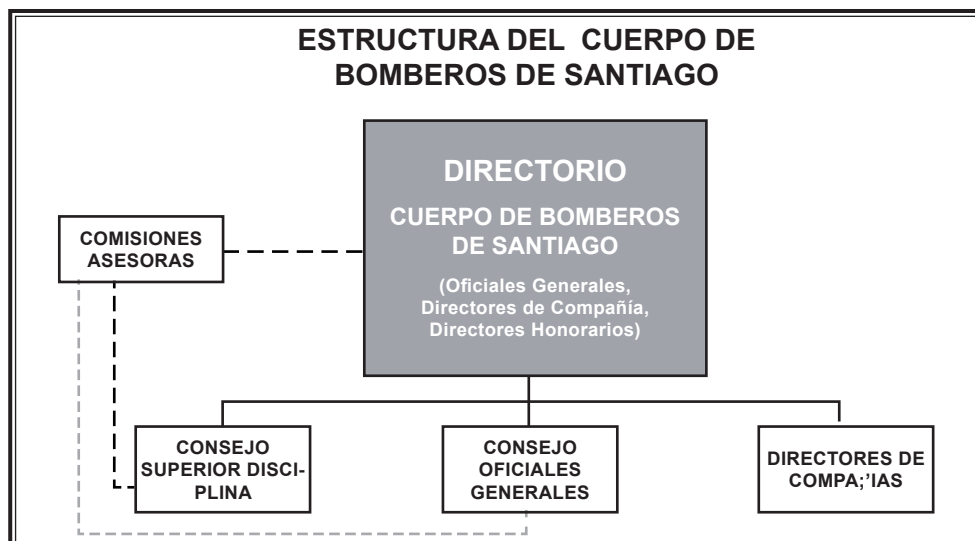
ESTRUCTURA DEL CUERPO DE BOMBEROS DE SANTIAGO

DIRECTORIO

CUERPO DE BOMBEROS DE SANTIAGO

(Oficiales Generales, Directores de Compañía, Directores Honorarios)

COMISIONES ASESORAS

CONSEJO SUPERIOR DISCIPLINA

CONSEJO OFICIALES GENERALES

DIRECTORES DE COMPA;'IAS